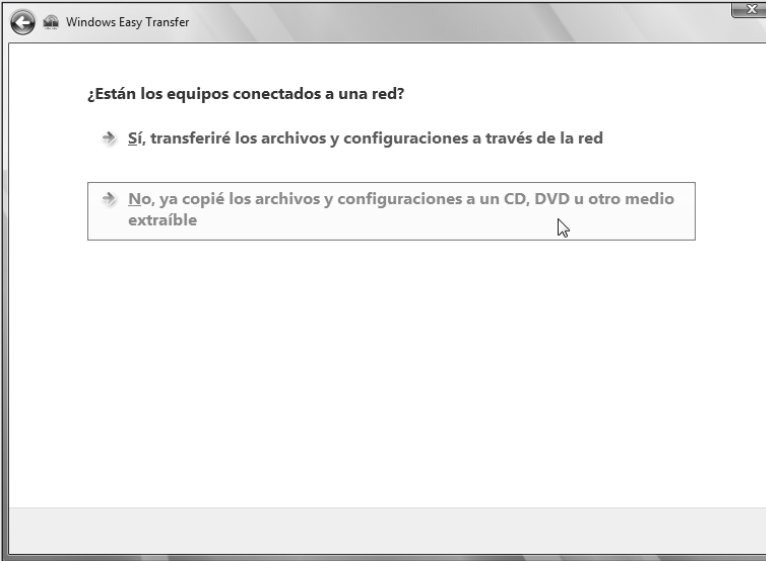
Windows Easy Transfer

¿Están los equipos conectados a una red?

Sí, transferiré los archivos y configuraciones a través de la red

No, ya copié los archivos y configuraciones a un CD, DVD u otro medio extraíble